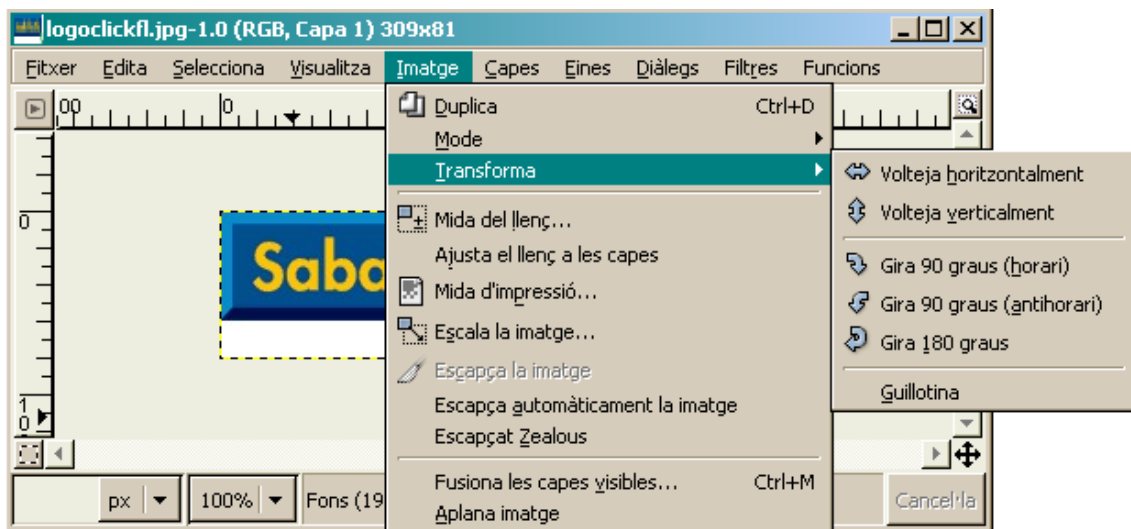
logoclickfl.jpg-1.0 (RGB, Capa 1) 309x81

Fitxer Edita Selecciona Visualitza Imatge Capes Eines Diàlegs Filtres Funcions

00 0

0

10

Saba

Duplica Ctrl+D
Mode
Transforma
Mida del llenç...
Ajusta el llenç a les capes
Mida d'impressió...
Escala la imatge...
Escapça la imatge
Escapça automàticament la imatge
Escapçat Zealous
Fusiona les capes visibles... Ctrl+M
Aplana imatge

Volteja horitzontalment
Volteja verticalment
Gira 90 graus (horari)
Gira 90 graus (antihorari)
Gira 180 graus
Guillotina

px 100% Fons (19

Cancel·la